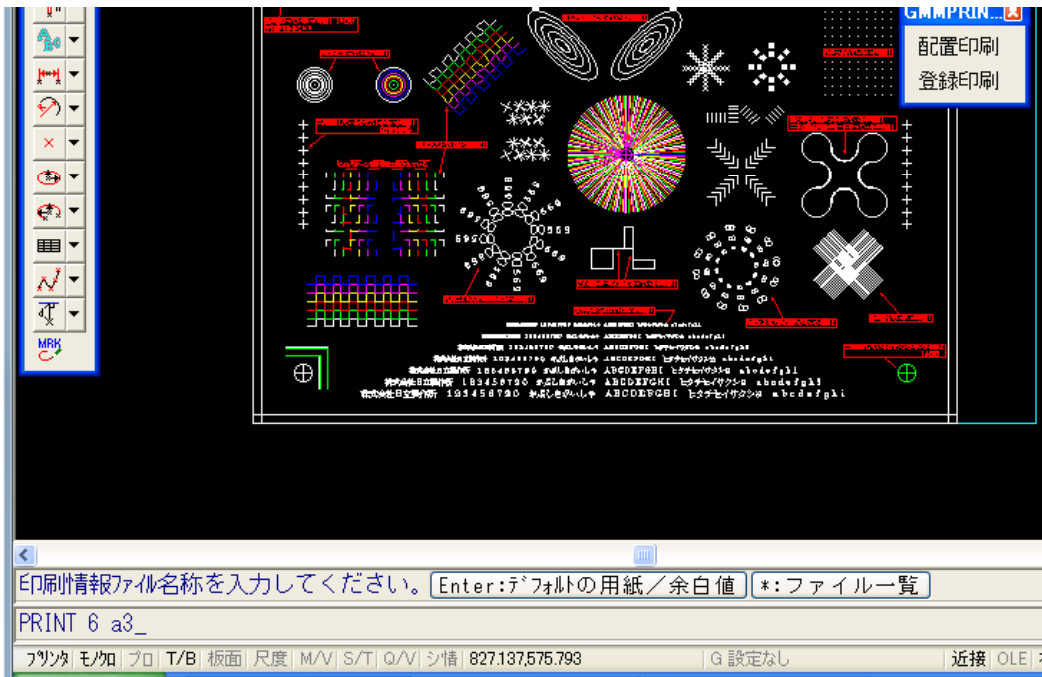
GMMPRIN...

配置印刷

登録印刷

MRK

株式会社日立製作所 1234567890 あいうえおかきくけこ ABCDEFGHI アイウエオカキクケコ abcdefghi

株式会社日立製作所 1234567890 あいうえおかきくけこ ABCDEFGHI アイウエオカキクケコ abcdefghi

印刷情報ﾌｧｲﾙ名称を入力してください。 Enter:ﾃﾞﾌｫﾙﾄの用紙／余白値 *:ファイル一覧

PRINT 6 a3_

ﾌﾟﾘﾝﾀ ﾓﾉｸﾛ ﾌﾟﾛ T/B 板面 尺度 M/V S/T Q/V ｼ情 827.137,575.793 G 設定なし 近接 OLE